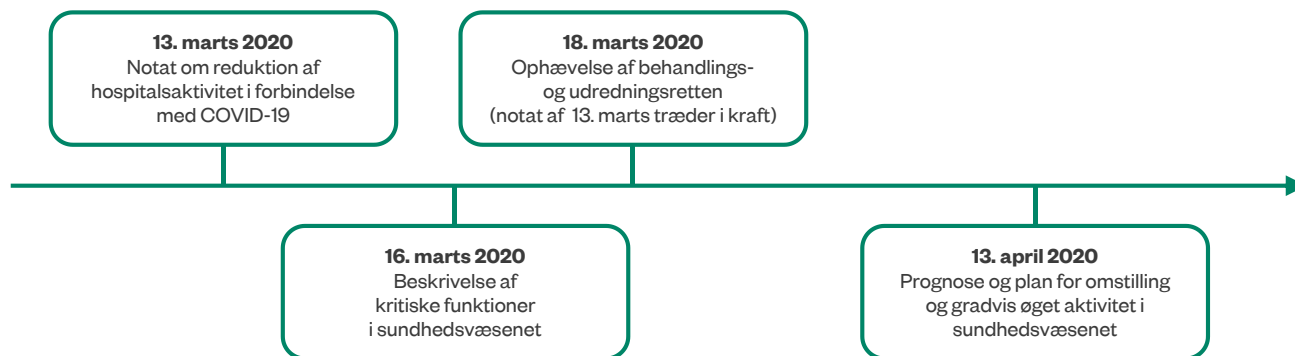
**13. marts 2020**
Notat om reduktion af hospitalsaktivitet i forbindelse med COVID-19

**18. marts 2020**
Ophævelse af behandlings- og udredningsretten (notat af 13. marts træder i kraft)

**16. marts 2020**
Beskrivelse af kritiske funktioner i sundhedsvæsenet

**13. april 2020**
Prognose og plan for omstilling og gradvis øget aktivitet i sundhedsvæsenet